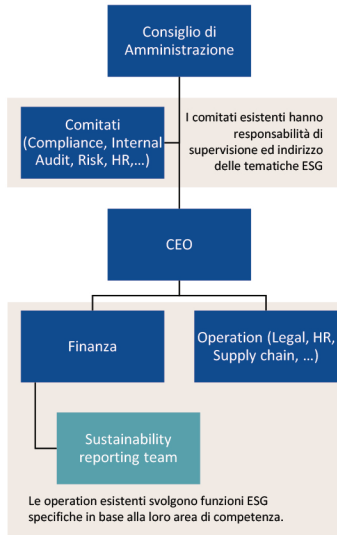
Consiglio di Amministrazione

Comitati (Compliance, Internal Audit, Risk, HR,…)

I comitati esistenti hanno responsabilità di supervisione ed indirizzo delle tematiche ESG

CEO

Finanza

Operation (Legal, HR, Supply chain, …)

Sustainability reporting team

Le operation esistenti svolgono funzioni ESG specifiche in base alla loro area di competenza.